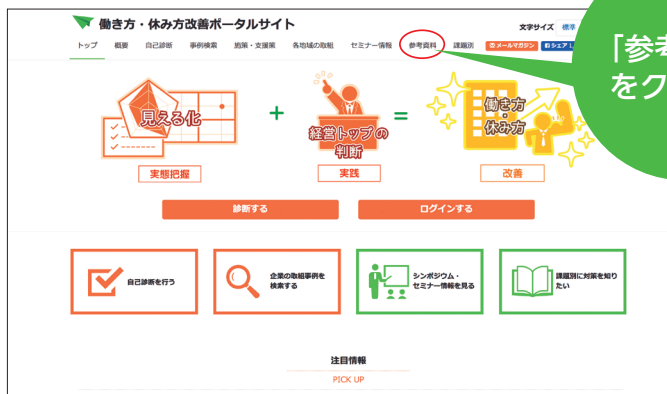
働き方・休み方改善ポータルサイト

文字サイズ 標準

トップ 概要 自己診断 事例検索 施策・支援策 各地域の取組 セミナー情報 参考資料 課題別

メールマガジン シェア

「参考
をク

見える化

実態把握

+

経営トップの判断

実践

=

働き方・休み方

改善

診断する

ログインする

自己診断を行う

企業の取組事例を検索する

シンポジウム・セミナー情報を見る

課題別に対策を知りたい

注目情報

PICK UP